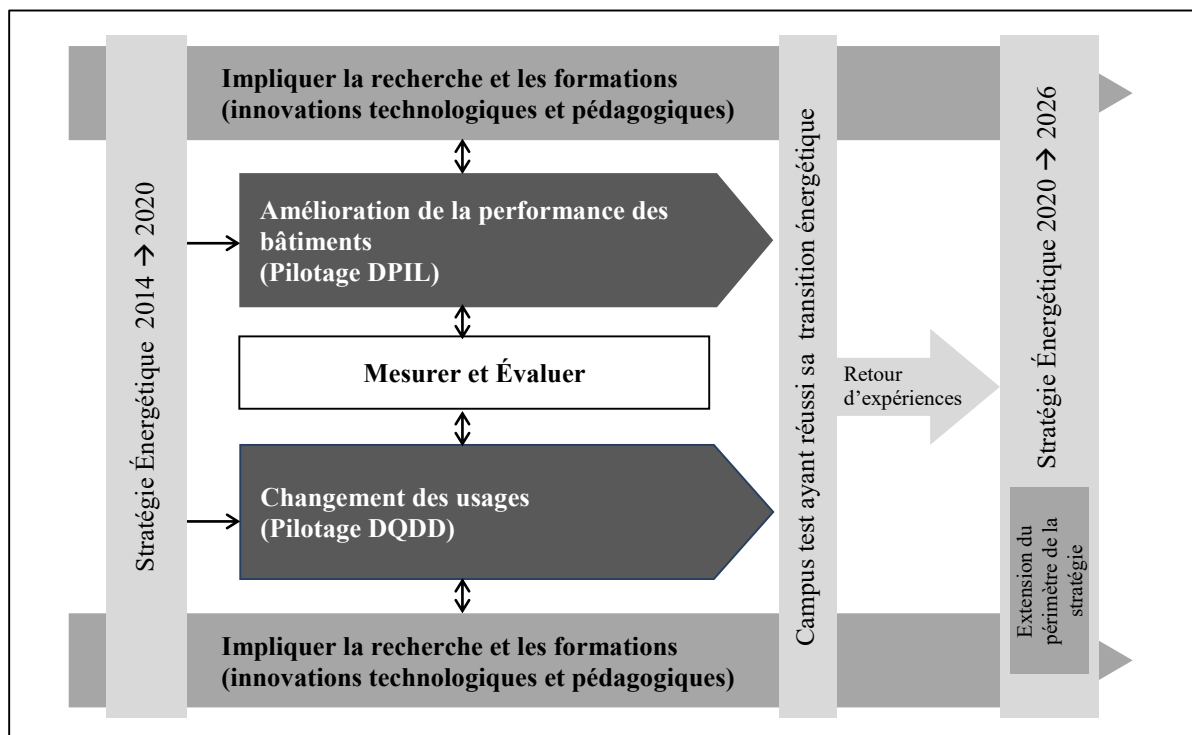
Impliquer la recherche et les formations (innovations technologiques et pédagogiques)

Stratégie Énergétique 2014 → 2020

Amélioration de la performance des bâtiments (Pilotage DPIL)

Mesurer et Évaluer

Changement des usages (Pilotage DQDD)

Impliquer la recherche et les formations (innovations technologiques et pédagogiques)

Campus test ayant réussi sa transition énergétique

Retour d'expériences

Stratégie Énergétique 2020 → 2026

Extension du périmètre de la stratégie